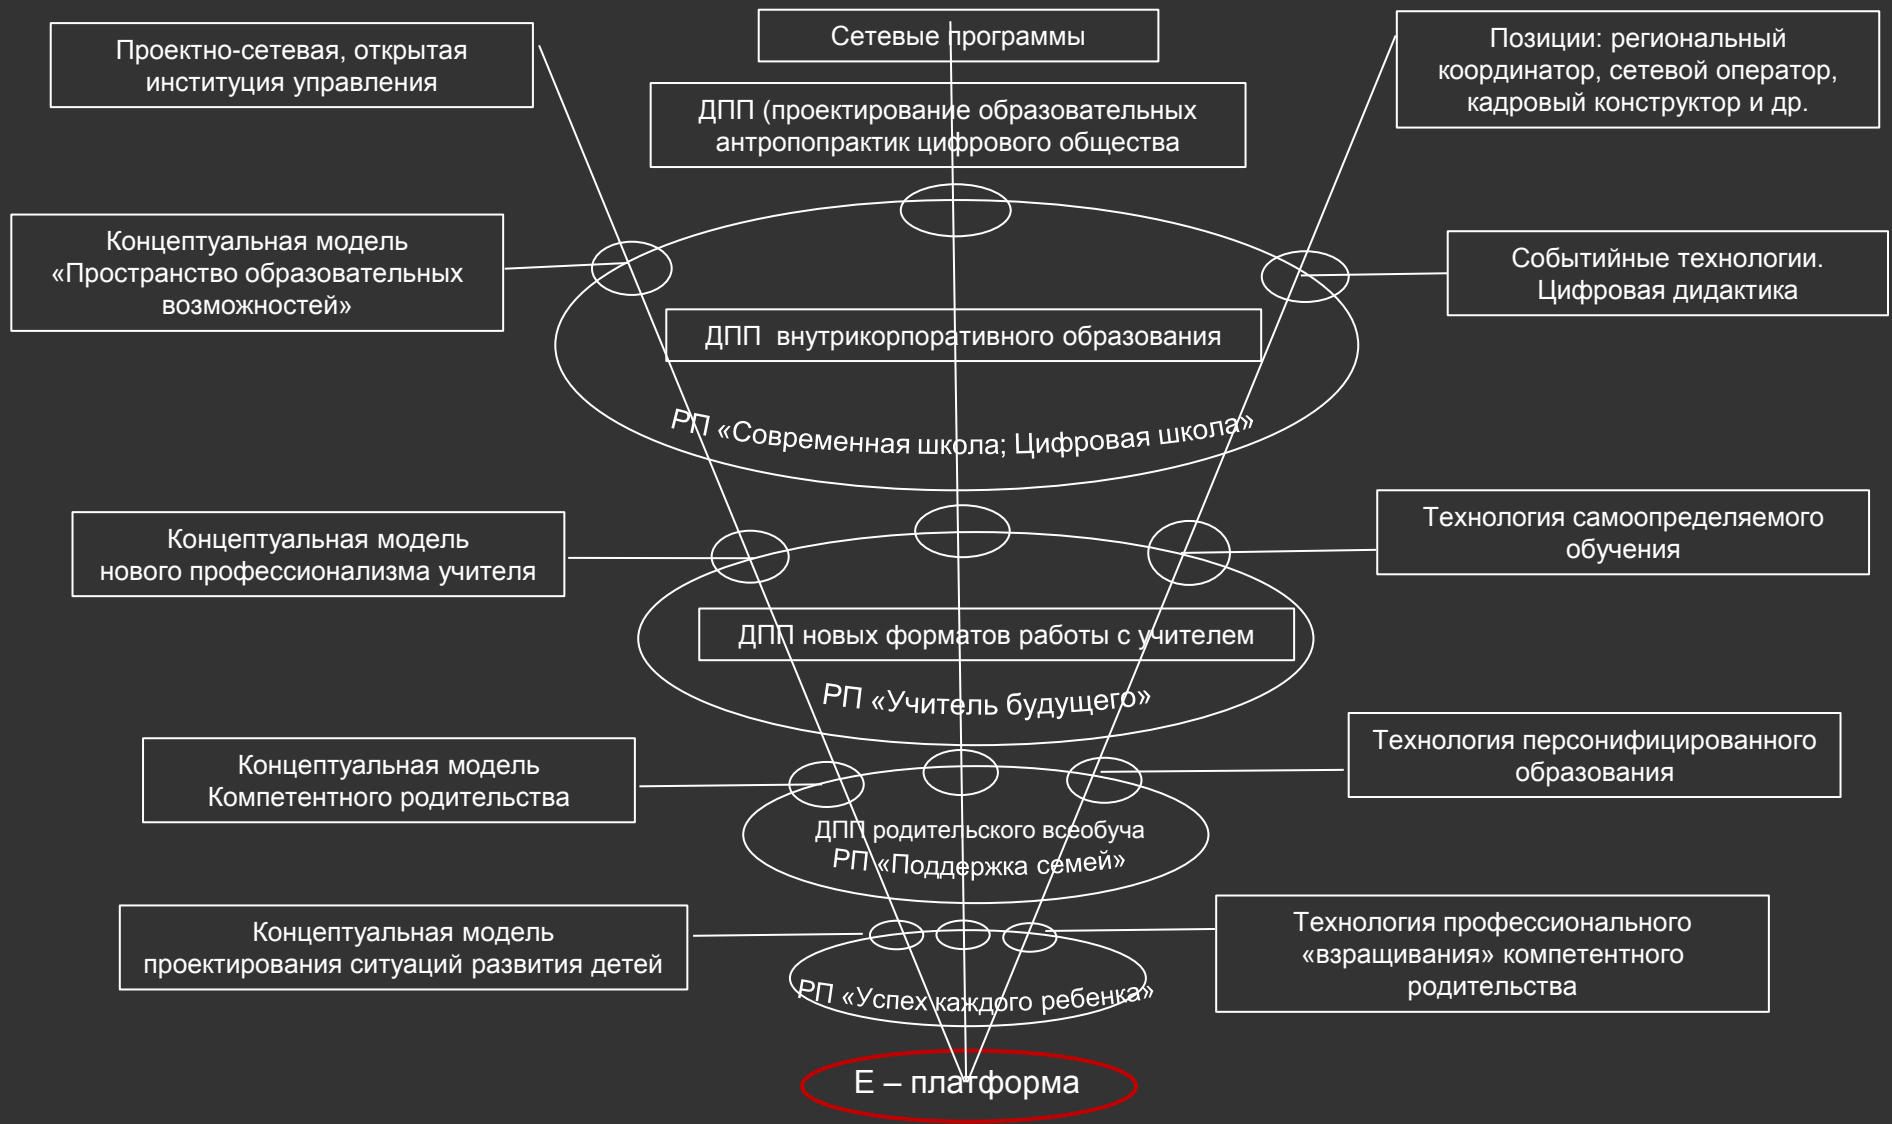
Проектно-сетевая, открытая институция управления

Сетевые программы

Позиции: региональный координатор, сетевой оператор, кадровый конструктор и др.

ДПП (проектирование образовательных антропопрактик цифрового общества

Концептуальная модель «Пространство образовательных возможностей»

Событийные технологии. Цифровая дидактика

ДПП внутрикорпоративного образования

РП «Современная школа; Цифровая школа»

Концептуальная модель нового профессионализма учителя

Технология самоопределяемого обучения

ДПП новых форматов работы с учителем

РП «Учитель будущего»

Концептуальная модель Компетентного родительства

Технология персонифицированного образования

ДПП родительского всеобуча

РП «Поддержка семей»

Концептуальная модель проектирования ситуаций развития детей

Технология профессионального «взращивания» компетентного родительства

РП «Успех каждого ребенка»

Е – платформа